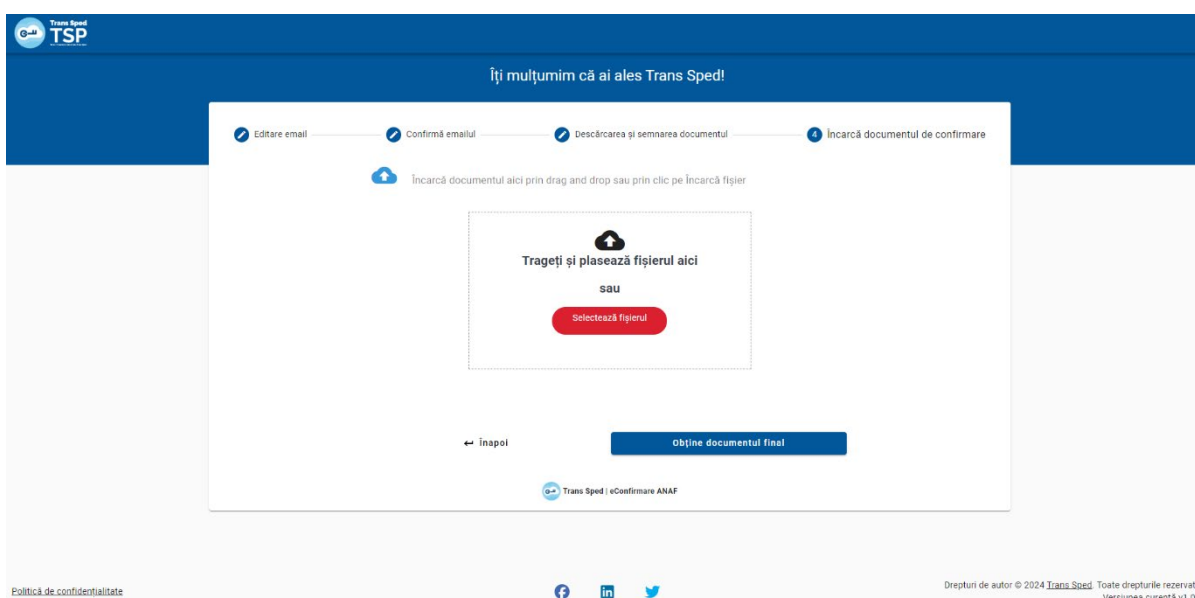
Trans Sped
TSP

Îți mulțumim că ai ales Trans Sped!

Editare email
Confirmă emailul
Descărcarea și semnarea documentul
4 Încarcă documentul de confirmare

Încarcă documentul aici prin drag and drop sau prin clic pe Încarcă fișier

Trageți și plasează fișierul aici

sau

Selectează fișierul

← Înapoi

Obține documentul final

Trans Sped | eConfirmare ANAF

Politică de confidențialitate

Drepturi de autor © 2024 Trans Sped. Toate drepturile rezervat
Versiunea curentă v1.0